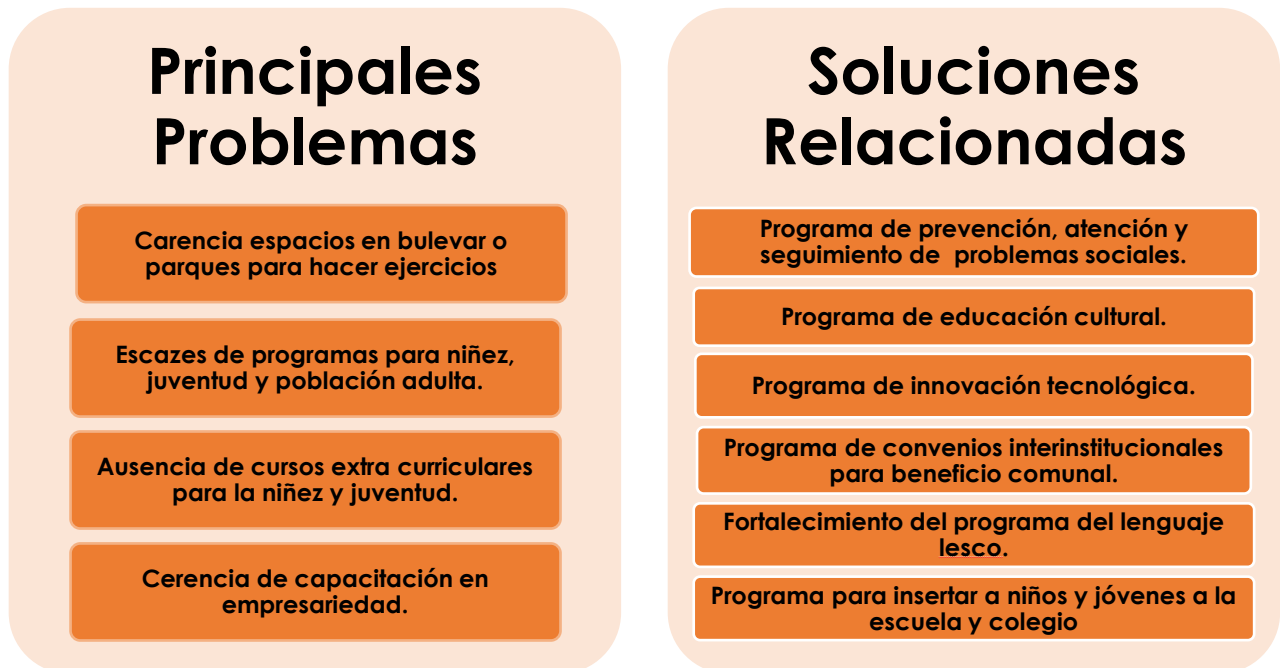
Principales Problemas

Carencia espacios en bulevar o parques para hacer ejercicios

Escazes de programas para niñez, juventud y población adulta.

Ausencia de cursos extra curriculares para la niñez y juventud.

Cerencia de capacitación en empresariedad.

Soluciones Relacionadas

Programa de prevención, atención y seguimiento de problemas sociales.

Programa de educación cultural.

Programa de innovación tecnológica.

Programa de convenios interinstitucionales para beneficio comunal.

Fortalecimiento del programa del lenguaje lesco.

Programa para insertar a niños y jóvenes a la escuela y colegio